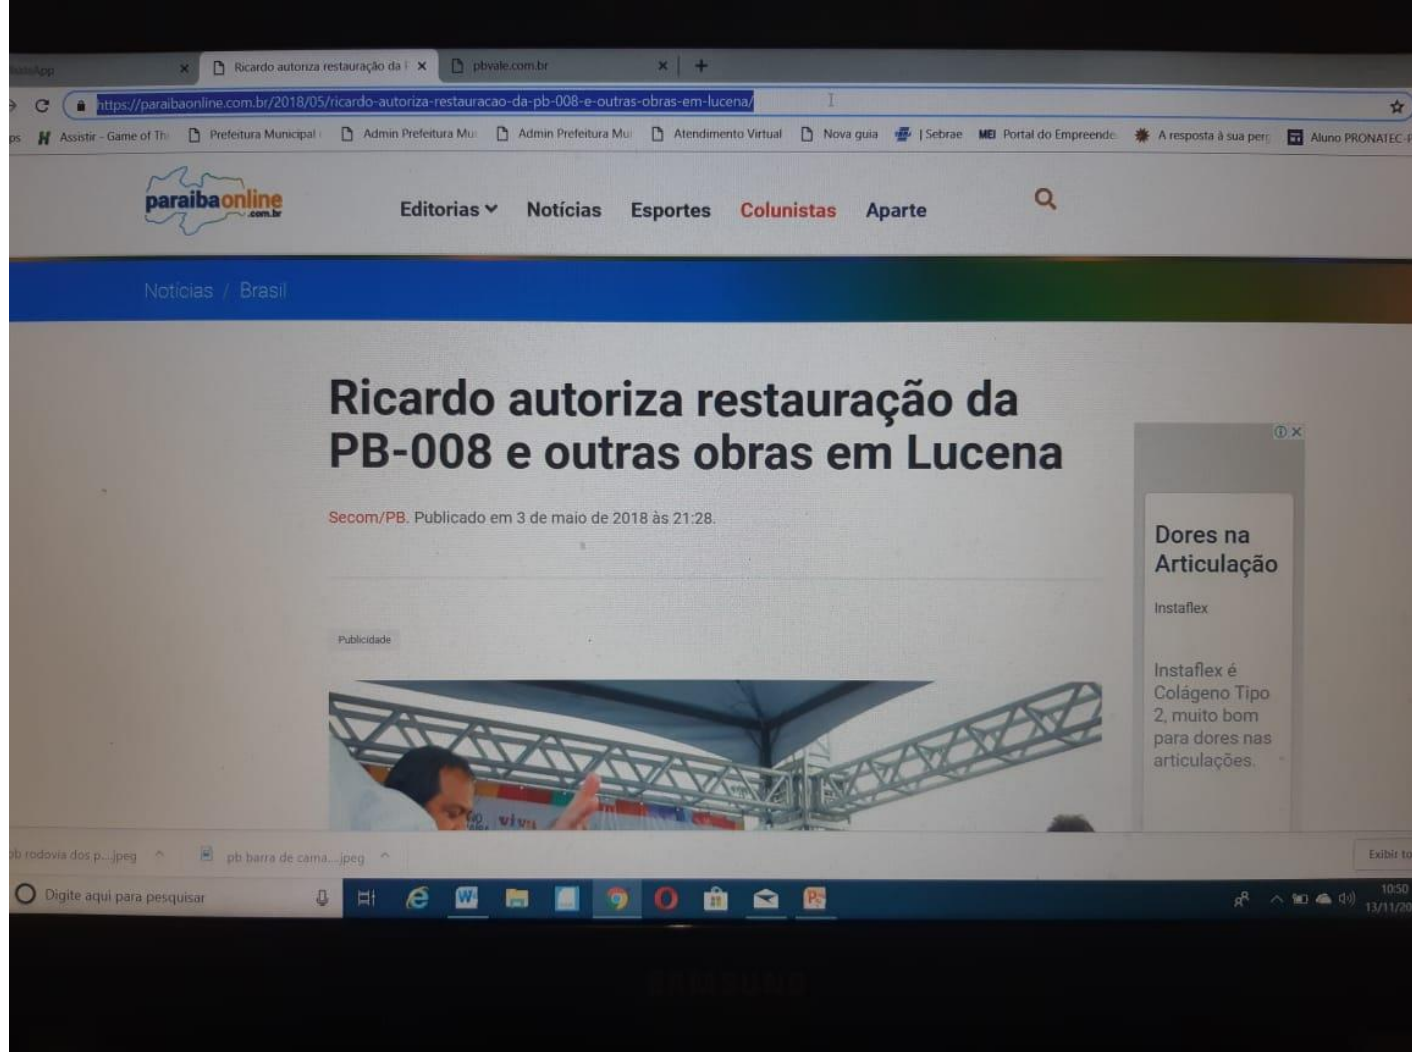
atsApp
Ricardo autoriza restauração da
pbvale.com.br
https://paraibaonline.com.br/2018/05/ricardo-autoriza-restauracao-da-pb-008-e-outras-obras-em-lucena/
ps Assistir - Game of Th Prefeitura Municipal Admin Prefeitura Mu Admin Prefeitura Mu Atendimento Virtual Nova guia | Sebrae MEI Portal do Empreende A resposta à sua per Aluno PRONATEC

paraibaonline .com.br
Editorias Notícias Esportes Colunistas Aparte

Notícias / Brasil

Ricardo autoriza restauração da PB-008 e outras obras em Lucena

Secom/PB. Publicado em 3 de maio de 2018 às 21:28.

Publicidade

Dores na Articulação
Instaflex
Instaflex é Colágeno Tipo 2, muito bom para dores nas articulações.

pb rodovia dos p....jpeg
pb barra de cama....jpeg
Exibir to
Digite aqui para pesquisar
10:50
13/11/20